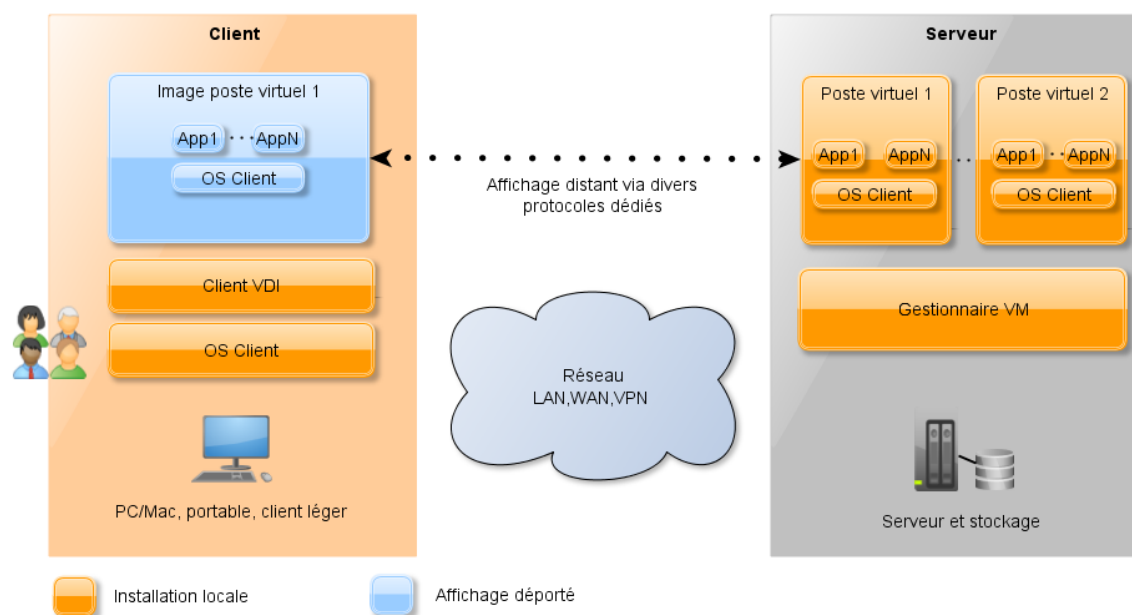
Client

Image poste virtuel 1

App1 · · · AppN

OS Client

Client VDI

OS Client

PC/Mac, portable, client léger

Affichage distant via divers protocoles dédiés

Réseau
LAN,WAN,VPN

Serveur

Poste virtuel 1

App1 AppN

OS Client

Poste virtuel 2

App1 · · AppN

OS Client

Gestionnaire VM

Serveur et stockage

Installation locale

Affichage déporté